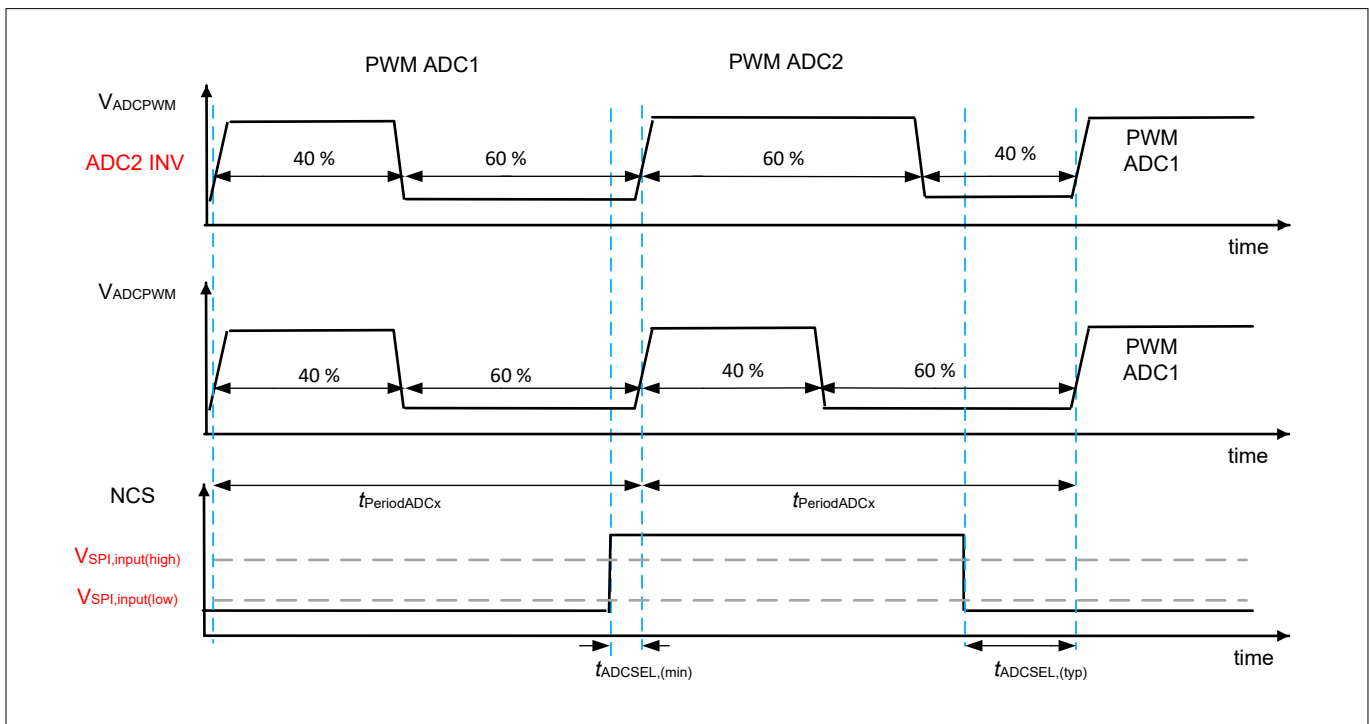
PWM ADC1

PWM ADC2

$V_{ADCPWM}$

ADC2 INV

40 %

60 %

60 %

40 %

PWM ADC1

time

$V_{ADCPWM}$

40 %

60 %

40 %

60 %

PWM ADC1

time

NCS

$t_{PeriodADCx}$

$t_{PeriodADCx}$

$V_{SPI,input(high)}$

$V_{SPI,input(low)}$

time

$t_{ADCSEL,(min)}$

$t_{ADCSEL,(typ)}$